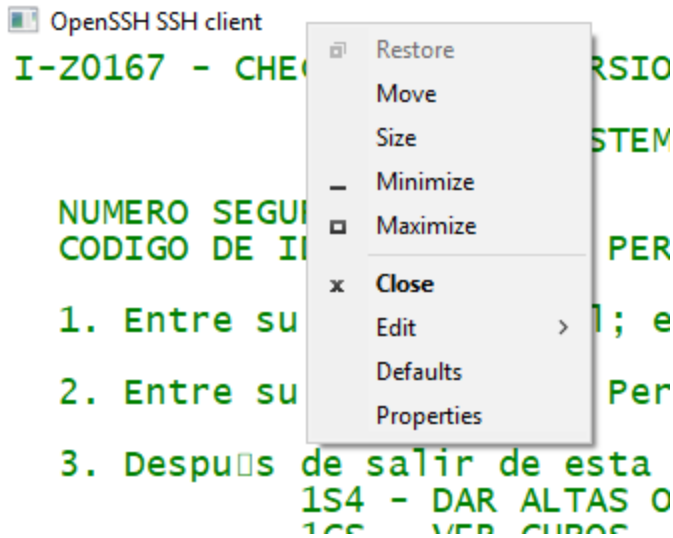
OpenSSH SSH client

I-Z0167 - CHE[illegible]RSIO

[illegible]STEM

NUMERO SEGU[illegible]
CODIGO DE I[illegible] PER

1. Entre su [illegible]l; e

2. Entre su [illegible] Per

3. Despu□s de salir de esta
1S4 - DAR ALTAS O
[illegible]

Restore
Move
Size
Minimize
Maximize
Close
Edit
Defaults
Properties